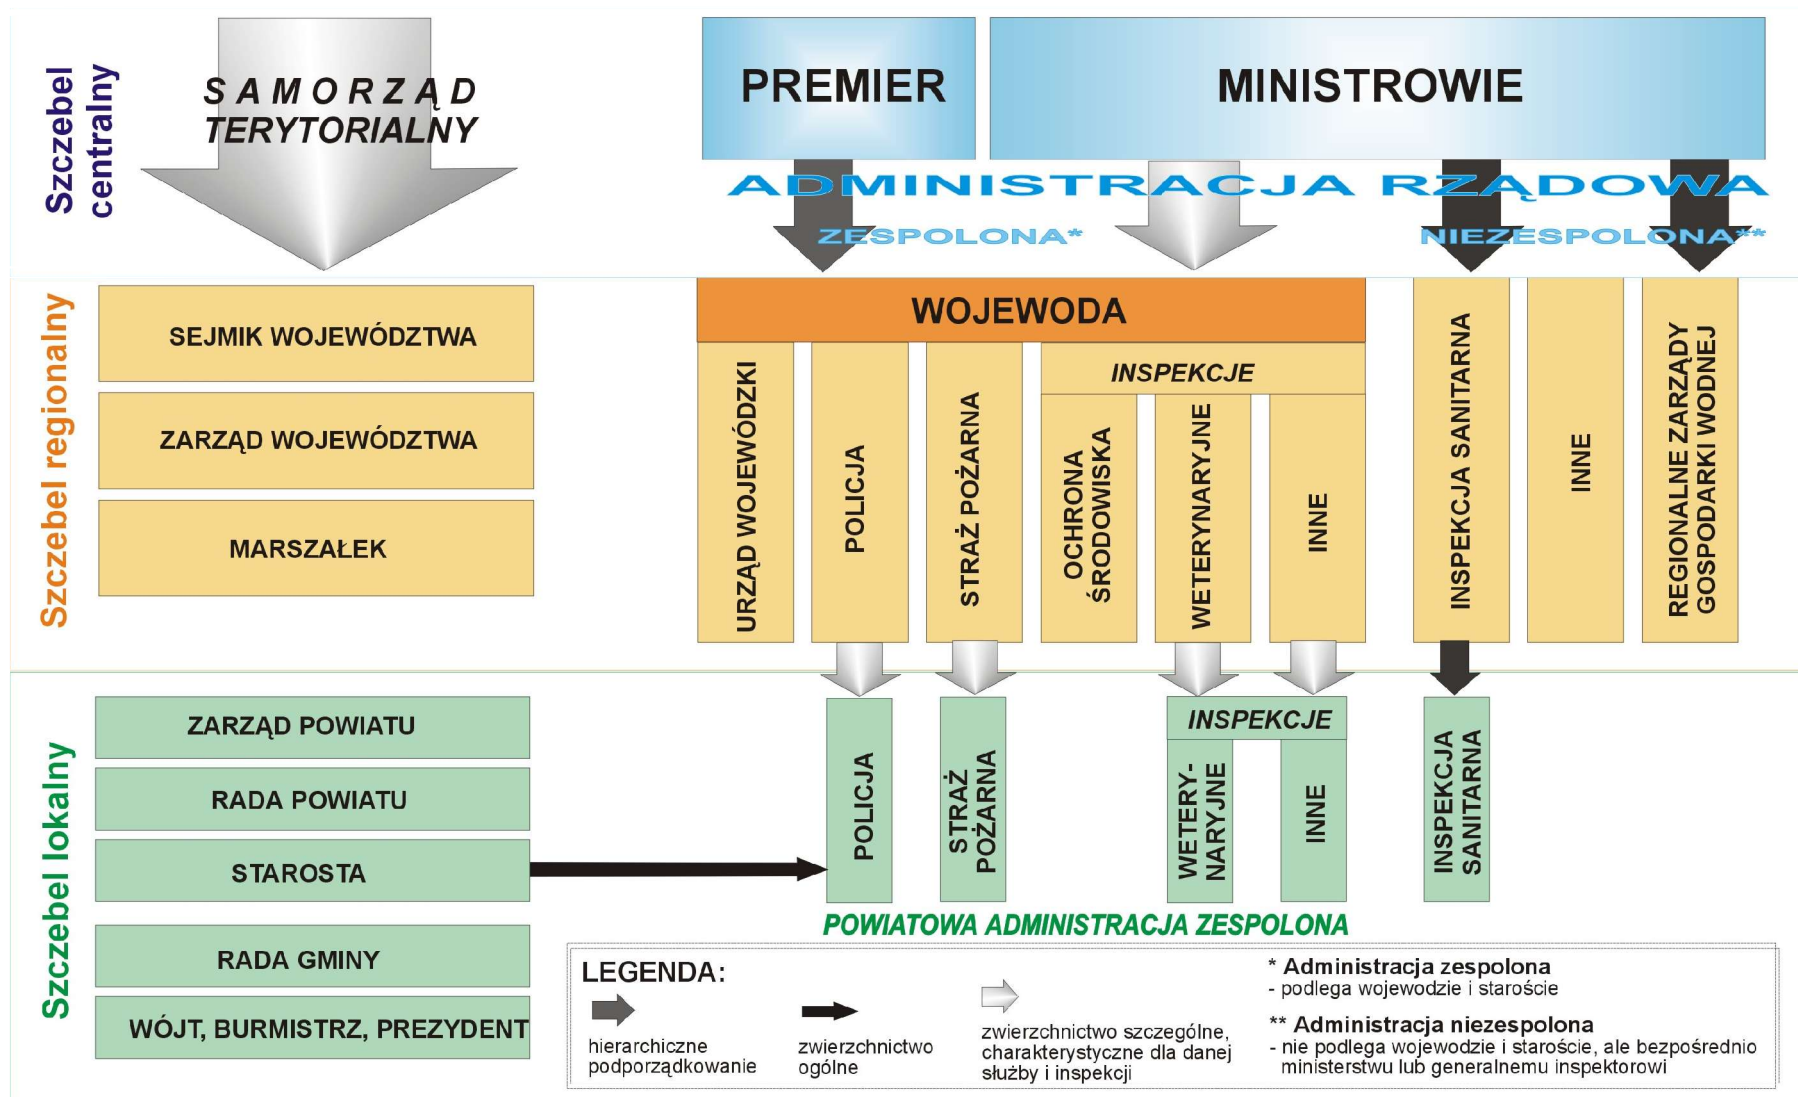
Szczebel centralny

SAMORZĄD TERYTORIALNY

PREMIER

MINISTROWIE

ADMINISTRACJA RZĄDOWA

ZESPOLONA*

NIEZESPOLONA**

Szczebel regionalny

SEJMIK WOJEWÓDZTWA

ZARZĄD WOJEWÓDZTWA

MARSZAŁEK

WOJEWODA

URZĄD WOJEWÓDZKI

POLICJA

STRAŻ POŻARNA

INSPEKCJE

OCHRONA ŚRODOWISKA

WETERYNARYJNE

INNE

INSPEKCJA SANITARNA

INNE

REGIONALNE ZARZĄDY GOSPODARKI WODNEJ

Szczebel lokalny

ZARZĄD POWIATU

RADA POWIATU

STAROSTA

RADA GMINY

WÓJT, BURMISTRZ, PREZYDENT

POLICJA

STRAŻ POŻARNA

INSPEKCJE

WETERY-NARYJNE

INNE

INSPEKCJA SANITARNA

POWIATOWA ADMINISTRACJA ZESPOLONA

LEGENDA:

hierarchiczne podporządkowanie

zwierzchnictwo ogólne

zwierzchnictwo szczególne, charakterystyczne dla danej służby i inspekcji

* Administracja zespolona
- podlega wojewodzie i staroście

** Administracja niezespolona
- nie podlega wojewodzie i staroście, ale bezpośrednio ministerstwu lub generalnemu inspektorowi